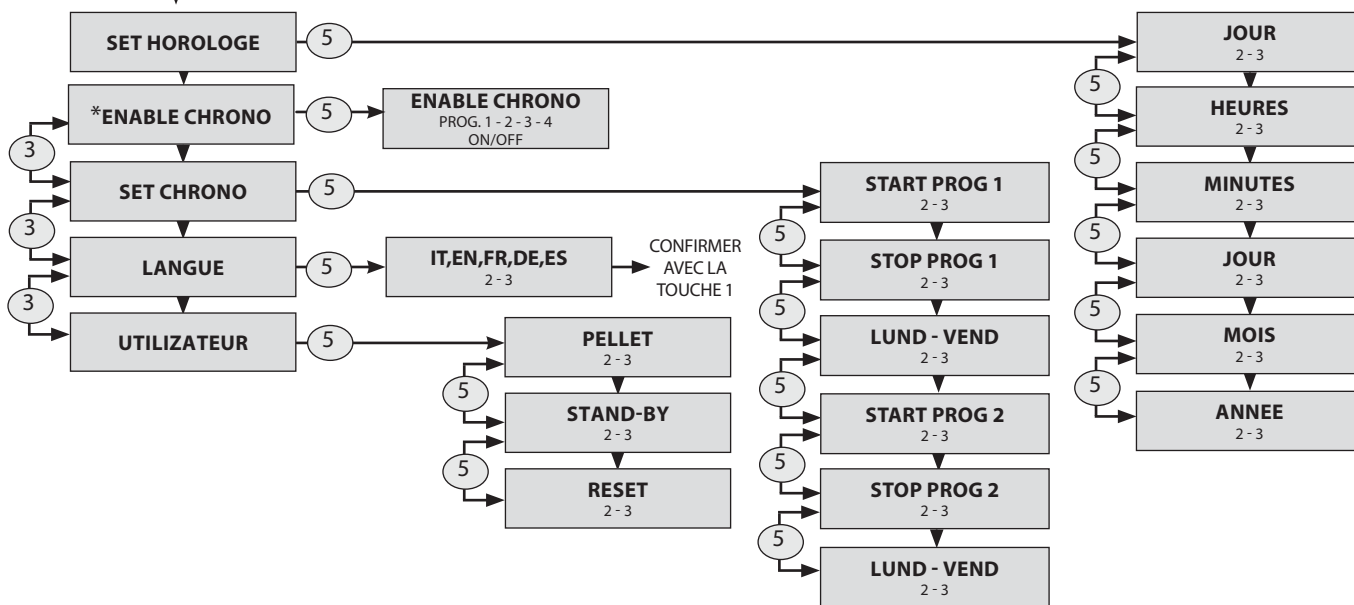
SET HOROLOGE
5
JOUR
2 - 3
5
HEURES
2 - 3
5
MINUTES
2 - 3
5
JOUR
2 - 3
5
MOIS
2 - 3
5
ANNEE
2 - 3

3
*ENABLE CHRONO
5
ENABLE CHRONO
PROG. 1 - 2 - 3 - 4
ON/OFF

3
SET CHRONO
5
START PROG 1
2 - 3
5
STOP PROG 1
2 - 3
5
LUND - VEND
2 - 3
5
START PROG 2
2 - 3
5
STOP PROG 2
2 - 3
5
LUND - VEND
2 - 3

3
LANGUE
5
IT,EN,FR,DE,ES
2 - 3
CONFIRMER AVEC LA TOUCHE 1

UTILIZATEUR
5
PELLET
2 - 3
5
STAND-BY
2 - 3
5
RESET
2 - 3